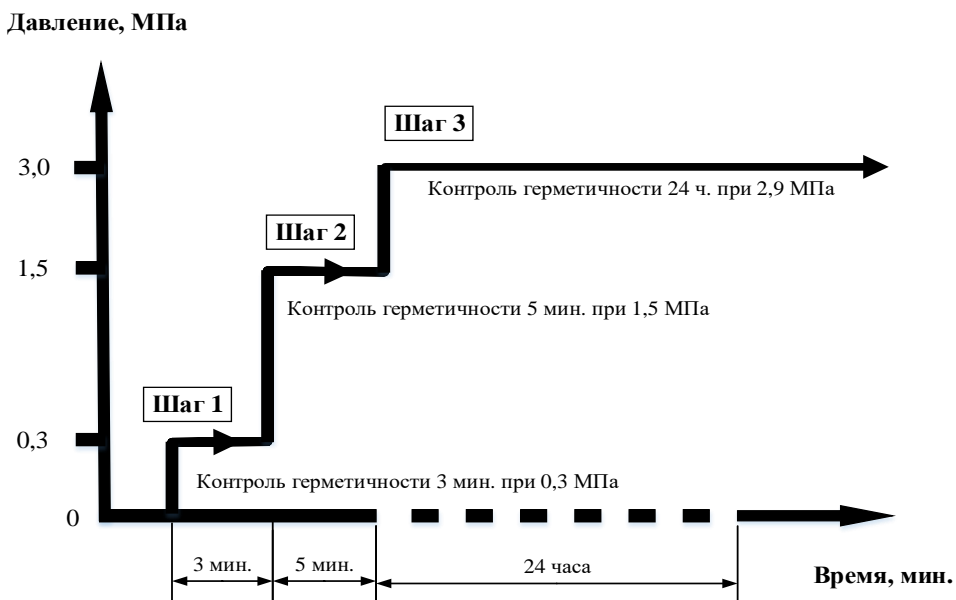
Давление, МПа

Шаг 3

3,0

Контроль герметичности 24 ч. при 2,9 МПа

Шаг 2

1,5

Контроль герметичности 5 мин. при 1,5 МПа

Шаг 1

0,3

Контроль герметичности 3 мин. при 0,3 МПа

0

3 мин.

5 мин.

24 часа

Время, мин.